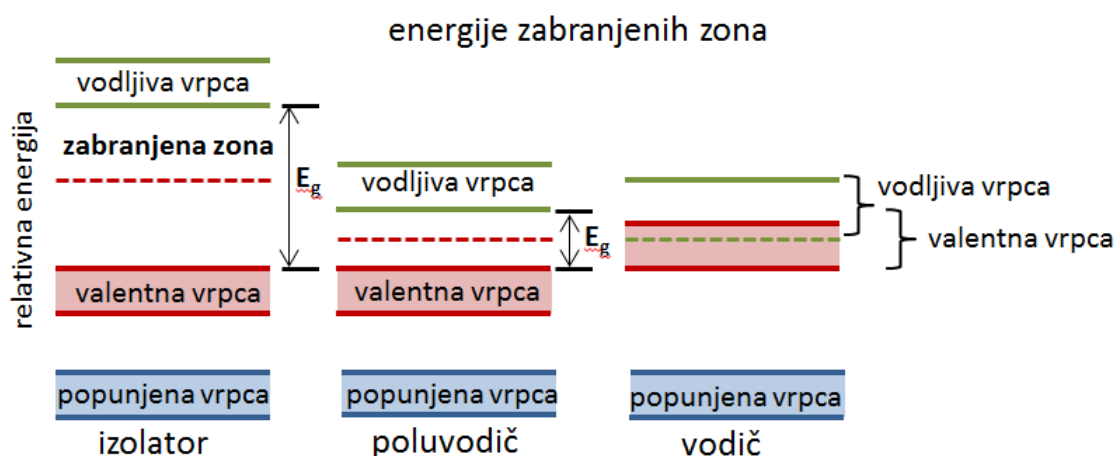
energije zabranjenih zona

relativna energija

vodljiva vrpca

zabranjena zona

$E_g$

valentna vrpca

popunjena vrpca

izolator

vodljiva vrpca

$E_g$

valentna vrpca

popunjena vrpca

poluvodič

vodljiva vrpca

valentna vrpca

popunjena vrpca

vodič